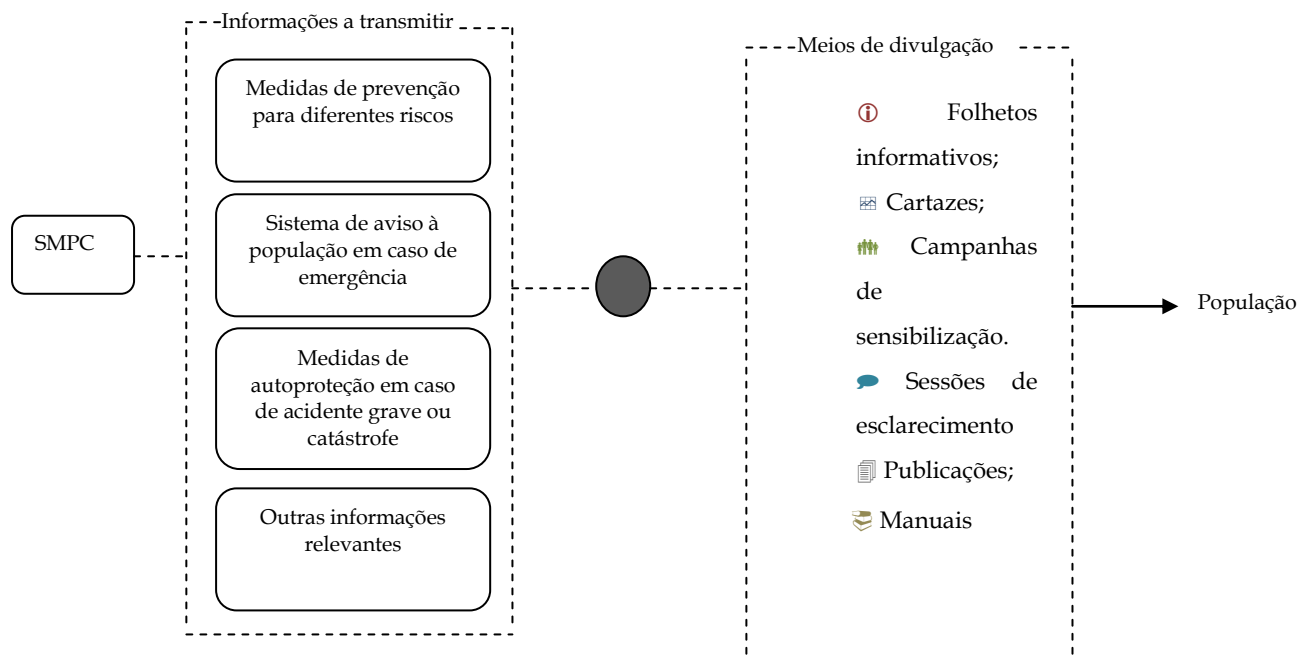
SMPC

Informações a transmitir

Medidas de prevenção para diferentes riscos

Sistema de aviso à população em caso de emergência

Medidas de autoproteção em caso de acidente grave ou catástrofe

Outras informações relevantes

Meios de divulgação

Folhetos informativos;

Cartazes;

Campanhas de sensibilização.

Sessões de esclarecimento

Publicações;

Manuais

População